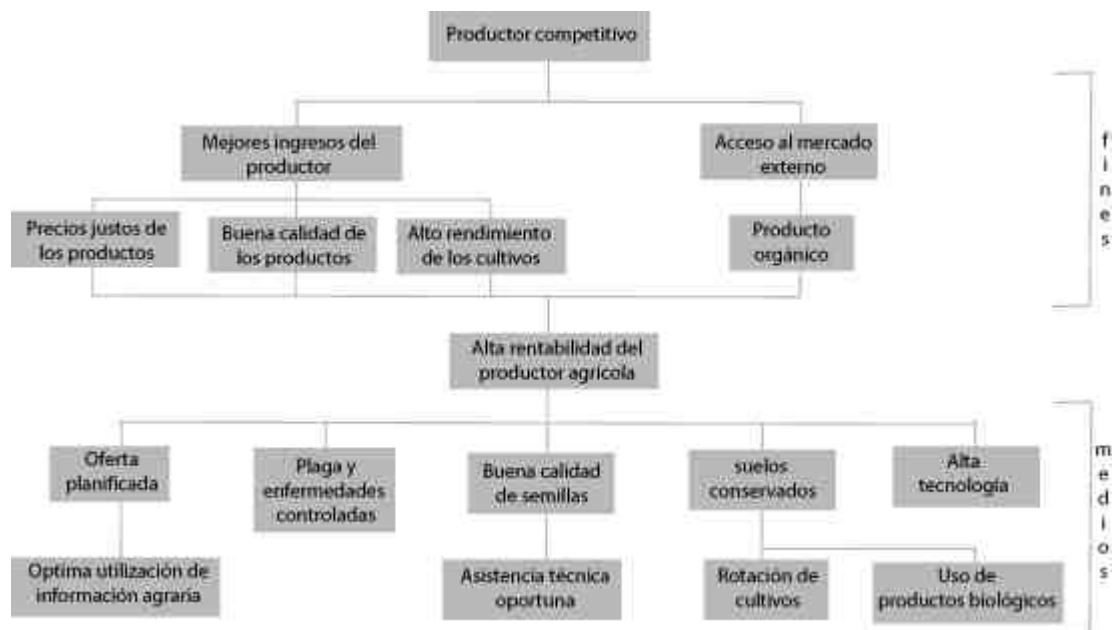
Productor competitivo

Mejores ingresos del productor

Acceso al mercado externo

f
i
n
e
s

Precios justos de los productos

Buena calidad de los productos

Alto rendimiento de los cultivos

Producto orgánico

Alta rentabilidad del productor agrícola

Oferta planificada

Plaga y enfermedades controladas

Buena calidad de semillas

suelos conservados

Alta tecnología

m
e
d
i
o
s

Optima utilización de información agraria

Asistencia técnica oportuna

Rotación de cultivos

Uso de productos biológicos